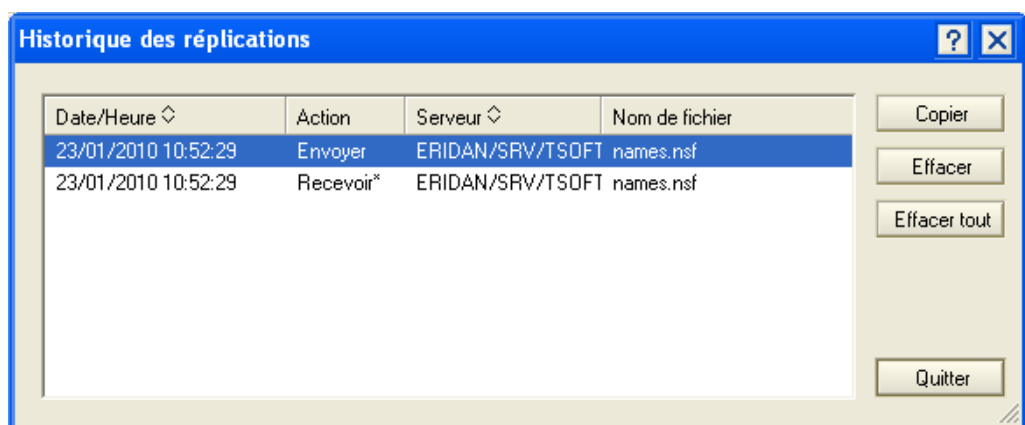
Historique des réplications

?

| Date/Heure | Action | Serveur | Nom de fichier |
|---|---|---|---|
| 23/01/2010 10:52:29 | Envoyer | ERIDAN/SRV/TSOFT | names.nsf |
| 23/01/2010 10:52:29 | Recevoir* | ERIDAN/SRV/TSOFT | names.nsf |

Copier

Effacer

Effacer tout

Quitter